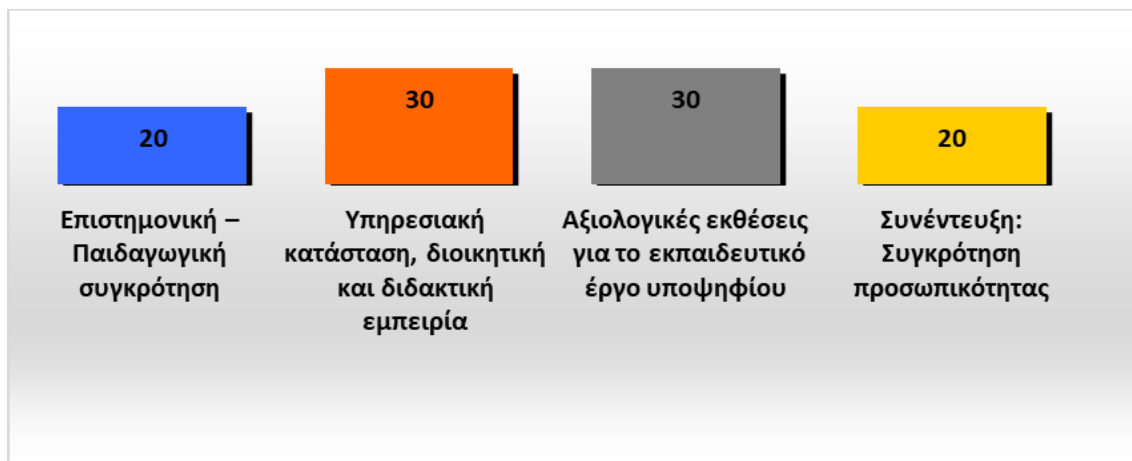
20

Επιστημονική – Παιδαγωγική συγκρότηση

30

Υπηρεσιακή κατάσταση, διοικητική και διδακτική εμπειρία

30

Αξιολογικές εκθέσεις για το εκπαιδευτικό έργο υποψηφίου

20

Συνέντευξη: Συγκρότηση προσωπικότητας